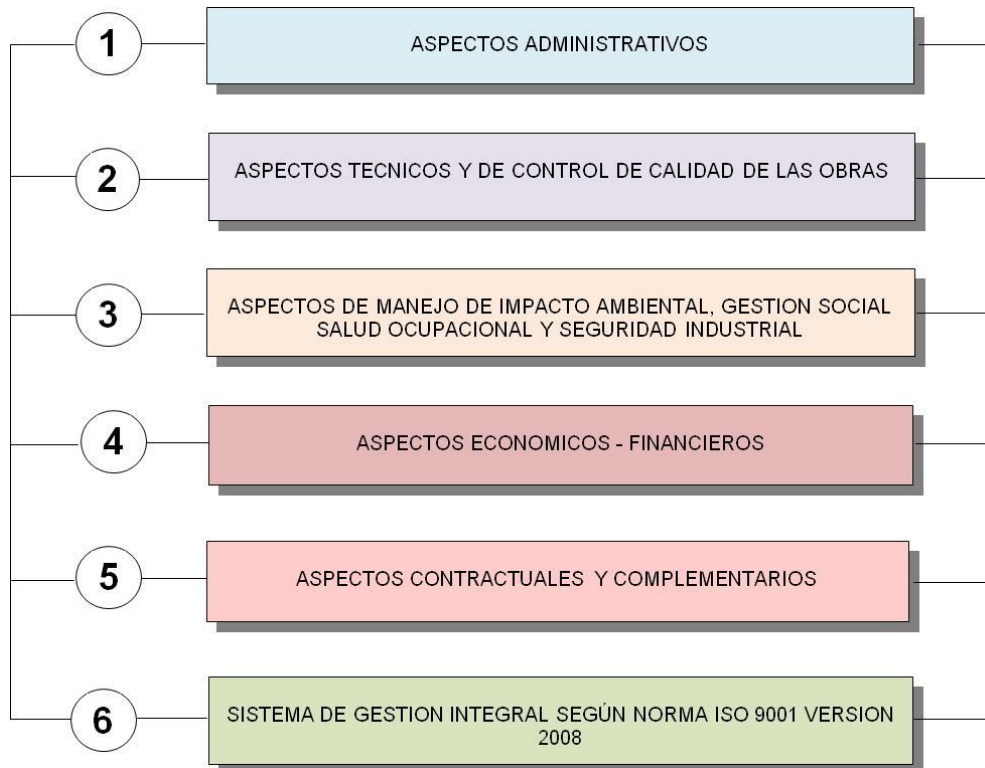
1
ASPECTOS ADMINISTRATIVOS

2
ASPECTOS TECNICOS Y DE CONTROL DE CALIDAD DE LAS OBRAS

3
ASPECTOS DE MANEJO DE IMPACTO AMBIENTAL, GESTION SOCIAL SALUD OCUPACIONAL Y SEGURIDAD INDUSTRIAL

4
ASPECTOS ECONOMICOS - FINANCIEROS

5
ASPECTOS CONTRACTUALES Y COMPLEMENTARIOS

6
SISTEMA DE GESTION INTEGRAL SEGÚN NORMA ISO 9001 VERSION 2008